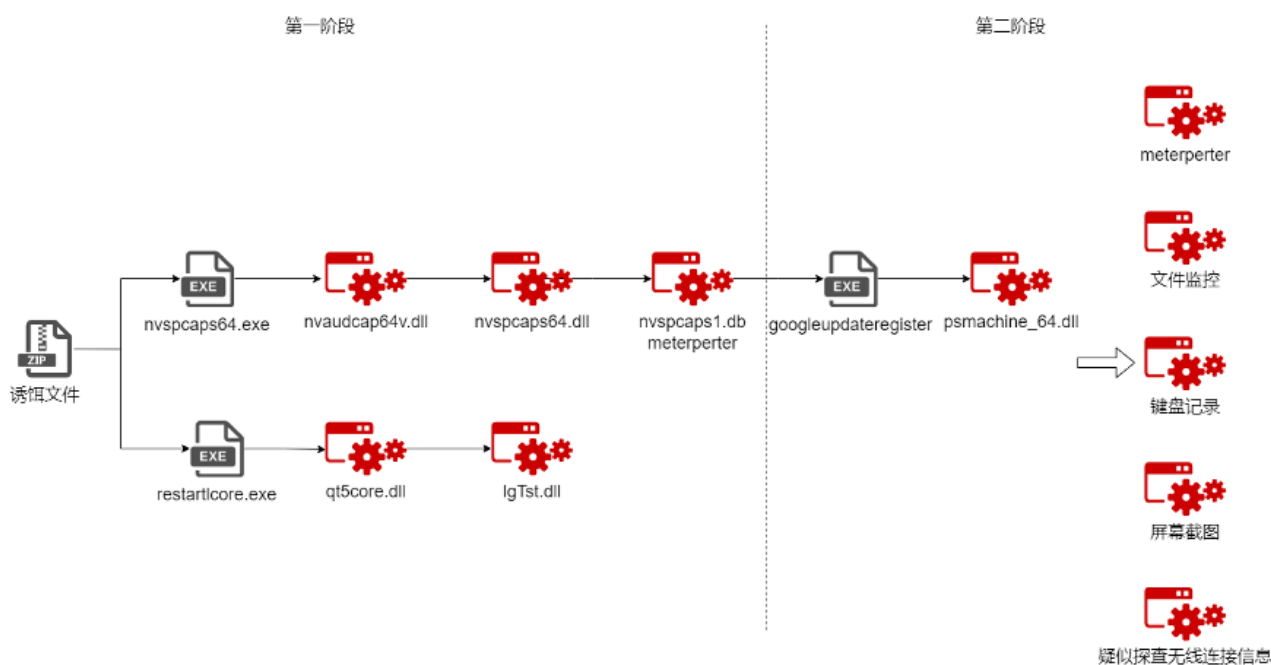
第一阶段

第二阶段

ZIP
诱饵文件

EXE
nvspcaps64.exe

nvaudcap64v.dll

nvspcaps64.dll

nvspcaps1.db
meterperter

EXE
googleupdateregister

psmachine_64.dll

EXE
restartlcore.exe

qt5core.dll

lgTst.dll

meterperter

文件监控

键盘记录

屏幕截图

疑似探查无线连接信息